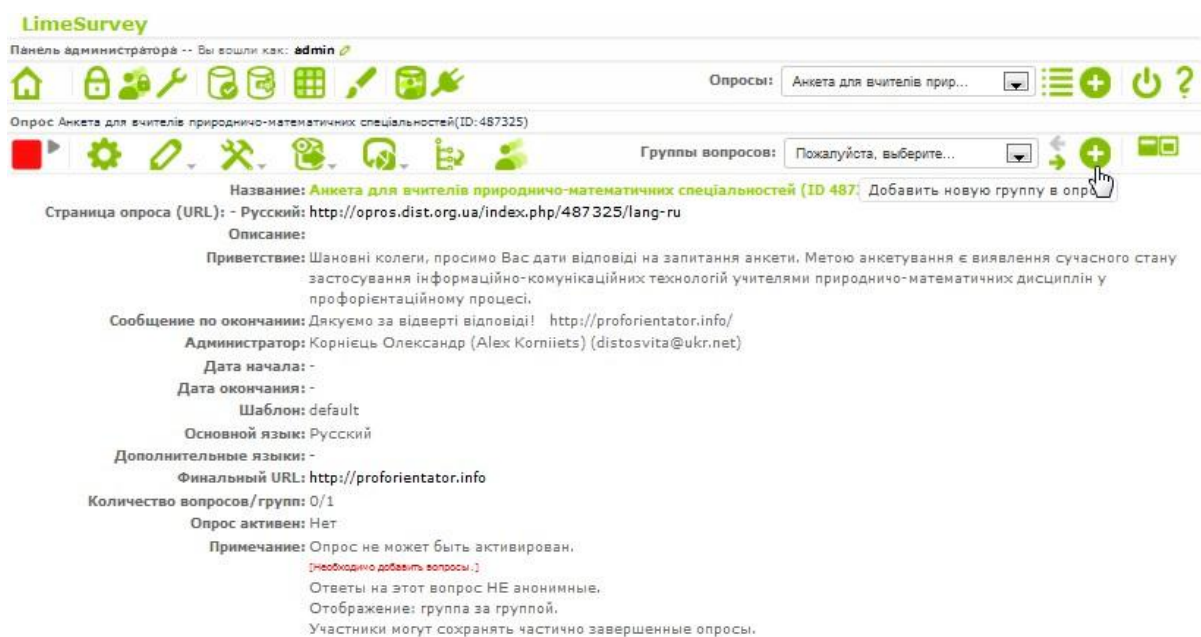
LimeSurvey

Панель администратора -- Вы вошли как: admin

Опросы: Анкета для вчителів прир...

Опрос Анкета для вчителів природничо-математичних спеціальностей(ID:487325)

Группы вопросов: Пожалуйста, выберите...

Добавить новую группу в опро

Название: Анкета для вчителів природничо-математичних спеціальностей (ID 487

Страница опроса (URL): - Русский: http://opros.dist.org.ua/index.php/487325/lang-ru

Описание:

Приветствие: Шановні колеги, просимо Вас дати відповіді на запитання анкети. Метою анкетування є виявлення сучасного стану застосування інформаційно-комунікаційних технологій учителями природничо-математичних дисциплін у профорієнтаційному процесі.

Сообщение по окончании: Дякуємо за відверті відповіді! http://proforientator.info/

Администратор: Корнієць Олександр (Alex Korniiets) (distosvita@ukr.net)

Дата начала: -

Дата окончания: -

Шаблон: default

Основной язык: Русский

Дополнительные языки: -

Финальный URL: http://proforientator.info

Количество вопросов/групп: 0/1

Опрос активен: Нет

Примечание: Опрос не может быть активирован.
[Необходимо добавить вопросы.]
Ответы на этот вопрос НЕ анонимные.
Отображение: группа за группой.
Участники могут сохранять частично завершенные опросы.